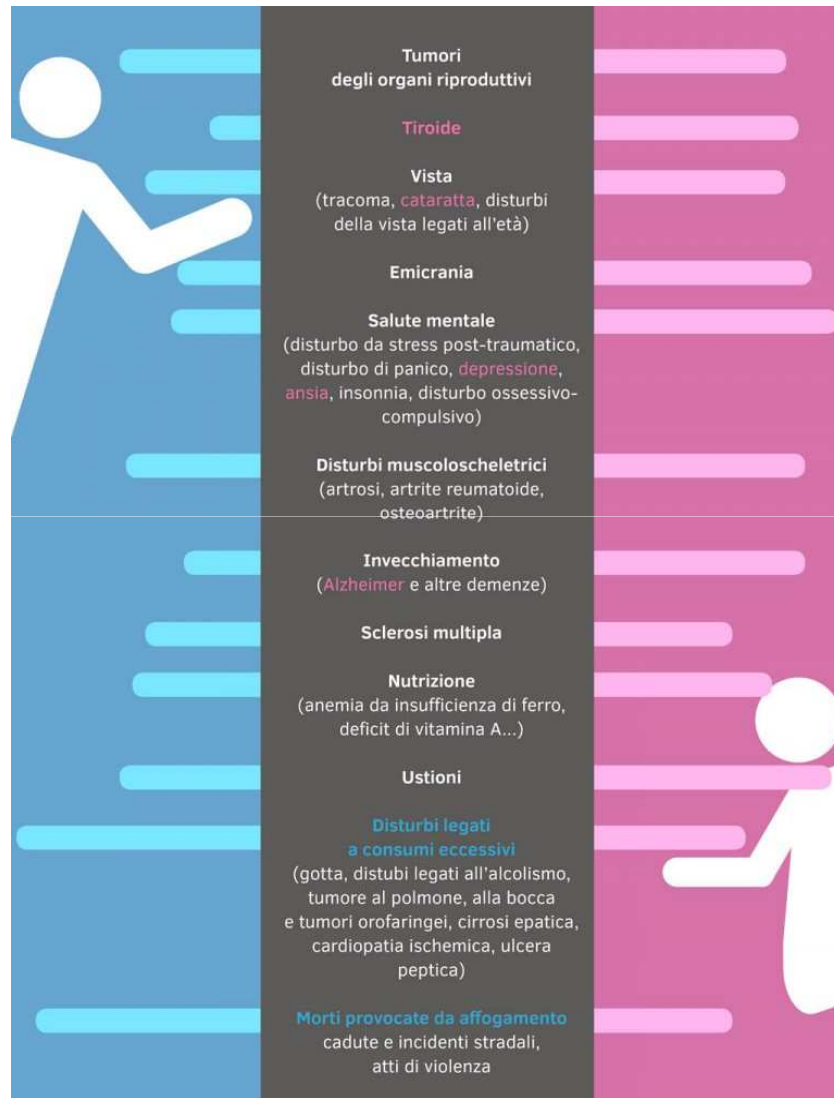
Tumori
degli organi riproduttivi

Tiroide

Vista
(tracoma, cataratta, disturbi della vista legati all'età)

Emicrania

Salute mentale
(disturbo da stress post-traumatico, disturbo di panico, depressione, ansia, insonnia, disturbo ossessivo-compulsivo)

Disturbi muscoloscheletrici
(artrosi, artrite reumatoide, osteoartrite)

Invecchiamento
(Alzheimer e altre demenze)

Sclerosi multipla

Nutrizione
(anemia da insufficienza di ferro, deficit di vitamina A...)

Ustioni

Disturbi legati a consumi eccessivi
(gotta, distubi legati all'alcolismo, tumore al polmone, alla bocca e tumori orofaringei, cirrosi epatica, cardiopatia ischemica, ulcera peptica)

Morti provocate da affogamento
cadute e incidenti stradali, atti di violenza